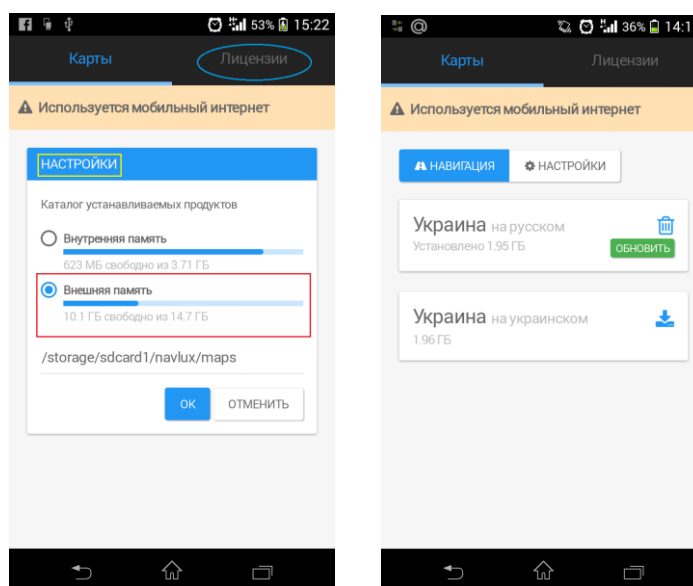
53% 15:22

Карты

Лицензии

Используется мобильный интернет

НАСТРОЙКИ

Каталог устанавливаемых продуктов

Внутренняя память

623 МБ свободно из 3.71 ГБ

Внешняя память

10.1 ГБ свободно из 14.7 ГБ

/storage/sdcard1/navlux/maps

ОК

ОТМЕНИТЬ

36% 14:1

Карты

Лицензии

Используется мобильный интернет

НАВИГАЦИЯ

НАСТРОЙКИ

Украина на русском

Установлено 1.95 ГБ

ОБНОВИТЬ

Украина на украинском

1.96 ГБ